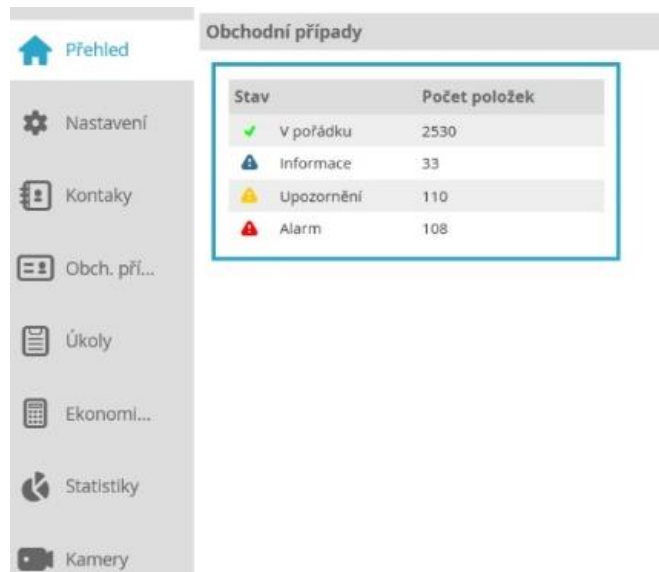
Přehled
Nastavení
Kontaky
Obch. pří...
Úkoly
Ekonomi...
Statistiky
Kamery

Obchodní případy

| Stav | Počet položek |
|---|---|
| V pořádku | 2530 |
| Informace | 33 |
| Upozornění | 110 |
| Alarm | 108 |